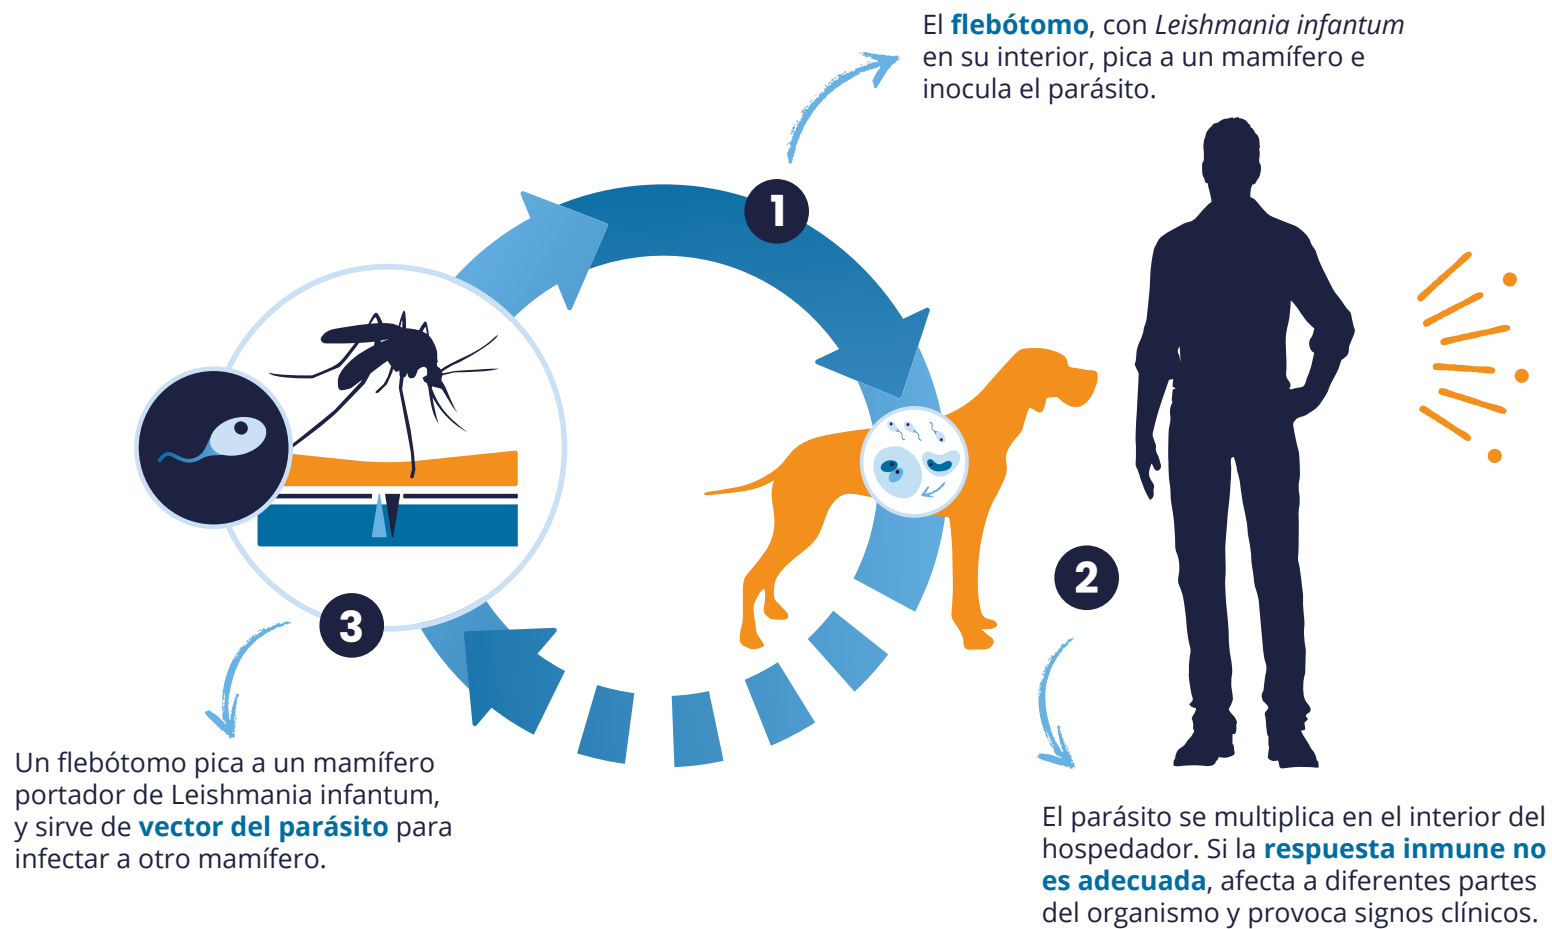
El **flebótomo**, con *Leishmania infantum* en su interior, pica a un mamífero e inocula el parásito.

1

2

3

Un flebótomo pica a un mamífero portador de Leishmania infantum, y sirve de **vector del parásito** para infectar a otro mamífero.

El parásito se multiplica en el interior del hospedador. Si la **respuesta inmune no es adecuada**, afecta a diferentes partes del organismo y provoca signos clínicos.